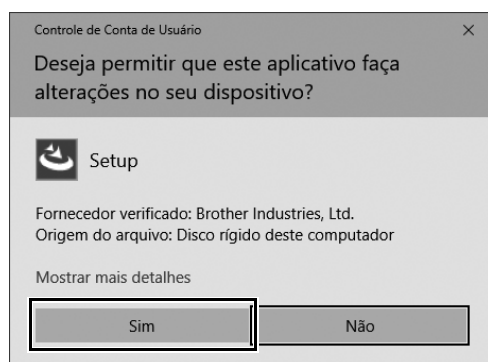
Controle de Conta de Usuário

×

Deseja permitir que este aplicativo faça alterações no seu dispositivo?

Setup

Fornecedor verificado: Brother Industries, Ltd.
Origem do arquivo: Disco rígido deste computador

Mostrar mais detalhes

Sim

Não